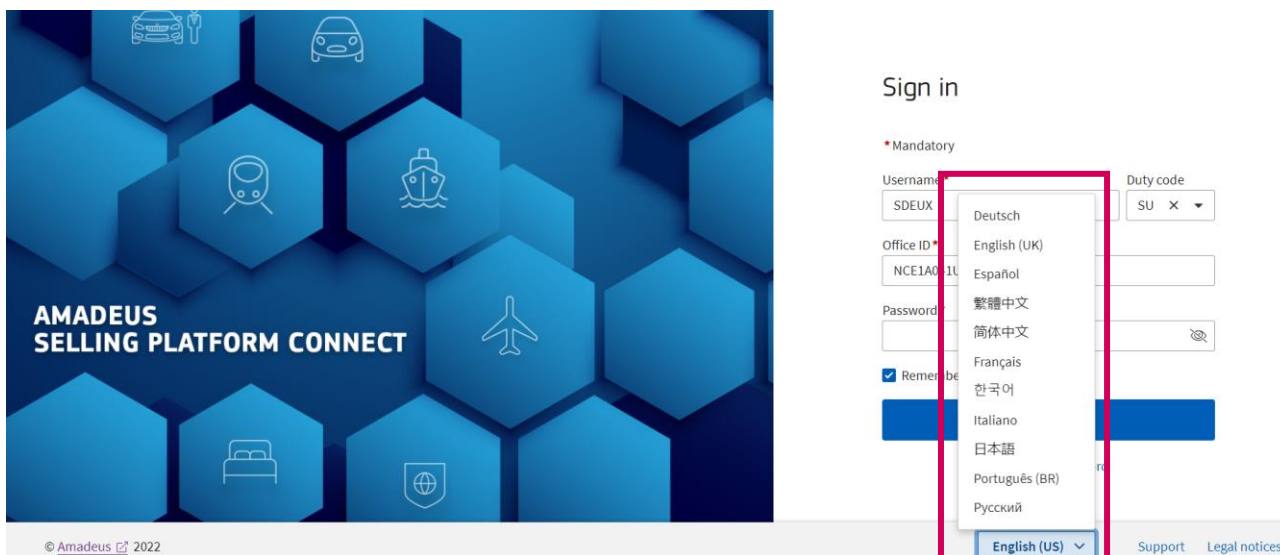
AMADEUS
SELLING PLATFORM CONNECT

Sign in

*Mandatory

Username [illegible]
SDEUX

Duty code
SU ×

Office ID*
NCE1A0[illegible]1U

Password

Remem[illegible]

Deutsch
English (UK)
Español
繁體中文
简体中文
Français
한국어
Italiano
日本語
Português (BR)
Русский

© Amadeus 2022

English (US)

Support Legal notices